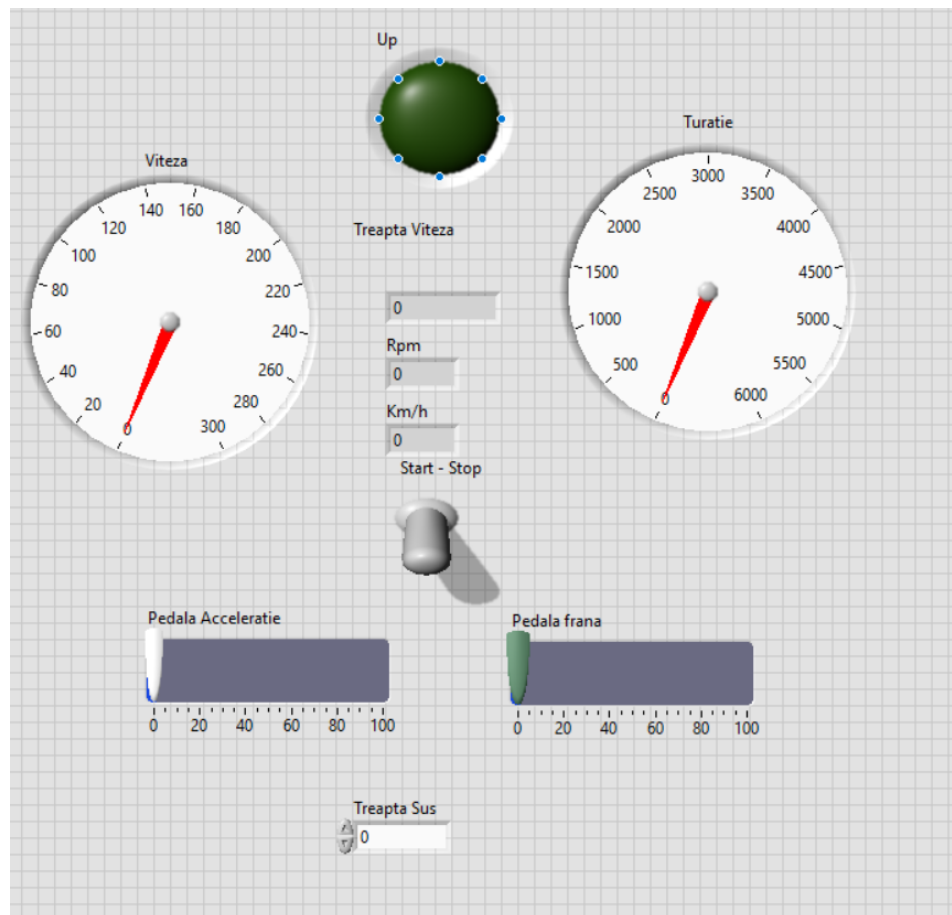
Up

Viteza

140 160
120 180
100 200
80 220
60 240
40 260
20 280
0 300

Turatie

3000
2500 3500
2000 4000
1500 4500
1000 5000
500 5500
0 6000

Treapta Viteza

0

Rpm

0

Km/h

0

Start - Stop

Pedala Acceleratie

0 20 40 60 80 100

Pedala frana

0 20 40 60 80 100

Treapta Sus

0